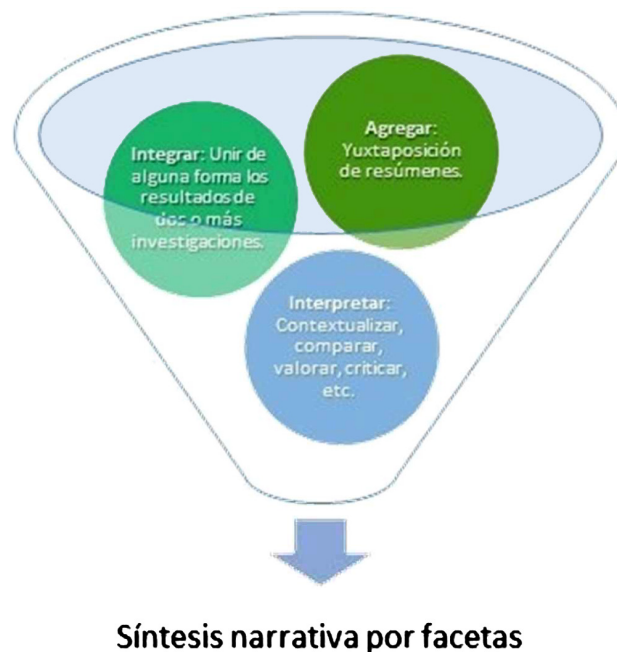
Integrar: Unir de alguna forma los resultados de dos o más investigaciones.

Agregar: Yuxtaposición de resúmenes.

Interpretar: Contextualizar, comparar, valorar, criticar, etc.

Síntesis narrativa por facetas